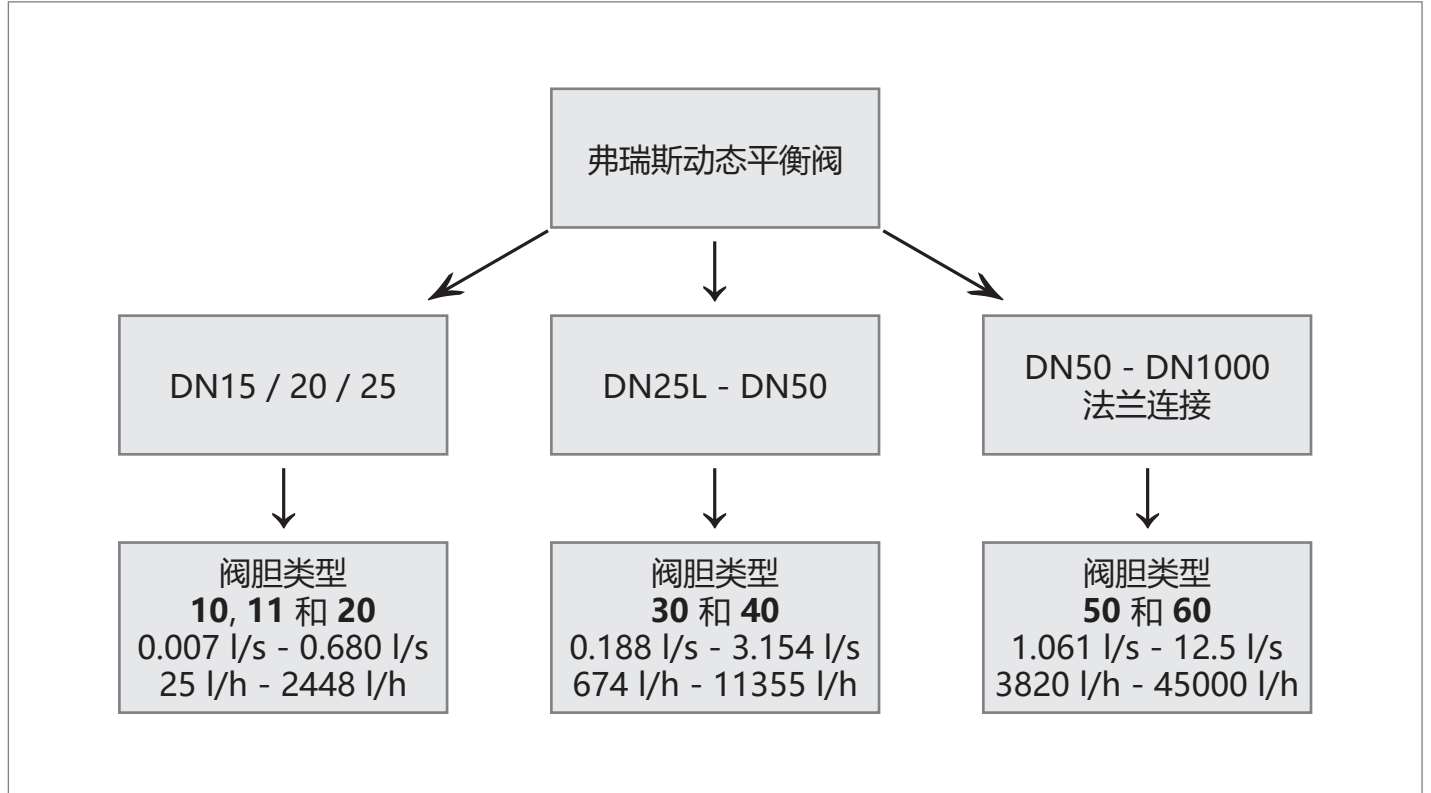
弗瑞斯动态平衡阀

DN15 / 20 / 25

DN25L - DN50

DN50 - DN1000
法兰连接

阀胆类型
**10**, **11** 和 **20**
0.007 l/s - 0.680 l/s
25 l/h - 2448 l/h

阀胆类型
**30** 和 **40**
0.188 l/s - 3.154 l/s
674 l/h - 11355 l/h

阀胆类型
**50** 和 **60**
1.061 l/s - 12.5 l/s
3820 l/h - 45000 l/h